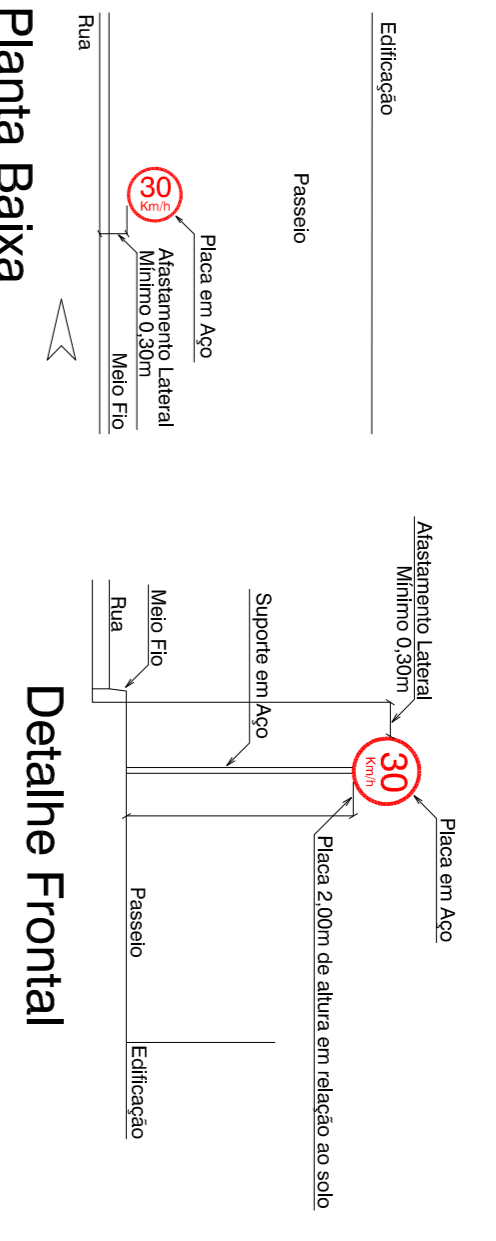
Planta Baixa

Edificação

Passeio

30
Km/h

Placa em Aço

Afastamento Lateral
Mínimo 0,30m

Meio Fio

Rua

Detalhe Frontal

Afastamento Lateral
Mínimo 0,30m

Suporte em Aço

Meio Fio

Rua

30
Km/h

Placa em Aço

Placa 2,00m de altura em relação ao solo

Passeio

Edificação